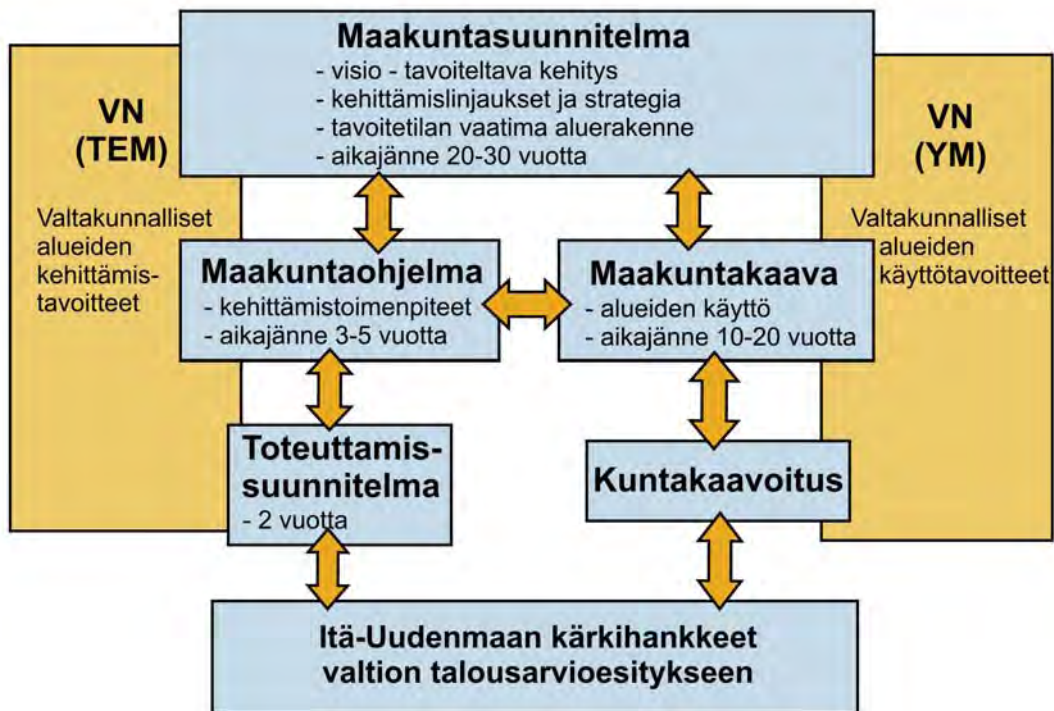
Maakuntasuunnitelma
- visio - tavoiteltava kehitys
- kehittämislinjaukset ja strategia
- tavoitetilan vaatima aluerakenne
- aikajänne 20-30 vuotta

VN
(TEM)

Valtakunnalliset alueiden kehittämistavoitteet

VN
(YM)

Valtakunnalliset alueiden käyttötavoitteet

Maakuntaohjelma
- kehittämistoimenpiteet
- aikajänne 3-5 vuotta

Maakuntakaava
- alueiden käyttö
- aikajänne 10-20 vuotta

Toteuttamissuunnitelma
- 2 vuotta

Kuntakaavoitus

Itä-Uudenmaan kärkihankkeet
valtion talousarvioesitykseen